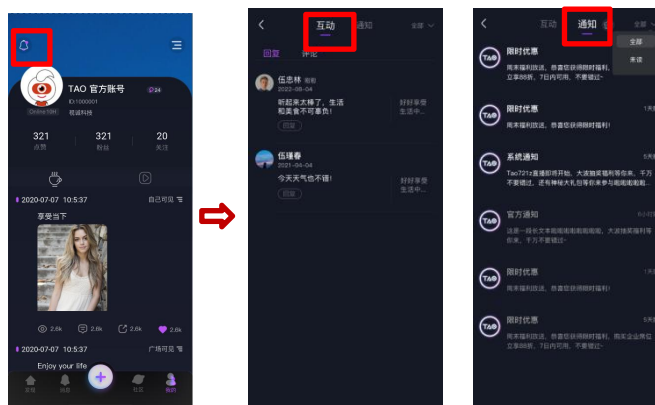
TAO 官方账号
ID:1000001
Online10H
链磁科技
24
321
点赞
321
粉丝
20
关注
2020-07-07 10:57:37
自己可见
享受当下
2.6k
2.6k
2.6k
2.6k
2020-07-07 10:57:37
广场可见
Enjoy your life
首页
消息
社区
我的

互动
通知
全部
回复
评论
伍忠林
2022-06-04
听起来太棒了，生活和美食不可辜负！
回复
好好享受生活中...
伍瑾春
2021-04-04
今天天气也不错！
回复
好好享受生活中...

互动
通知
全部
系统
限时优惠
周末福利放送，恭喜您获得限时福利，立享88折，7日内可用，不要错过~
限时优惠
周末福利放送，恭喜您获得限时福利！
系统通知
Tao721z直播即将开始，大波脑奖福利等你来，千万不要错过，还有神秘大礼包等你来争哦哦哦哦哦
官方通知
这是一段长文本啦啦啦啦啦啦，大波脑奖福利等你来，千万不要错过~
限时优惠
周末福利放送，恭喜您获得限时福利！
限时优惠
周末福利放送，恭喜您获得限时福利，周末企业券立享88折，7日内可用，不要错过~